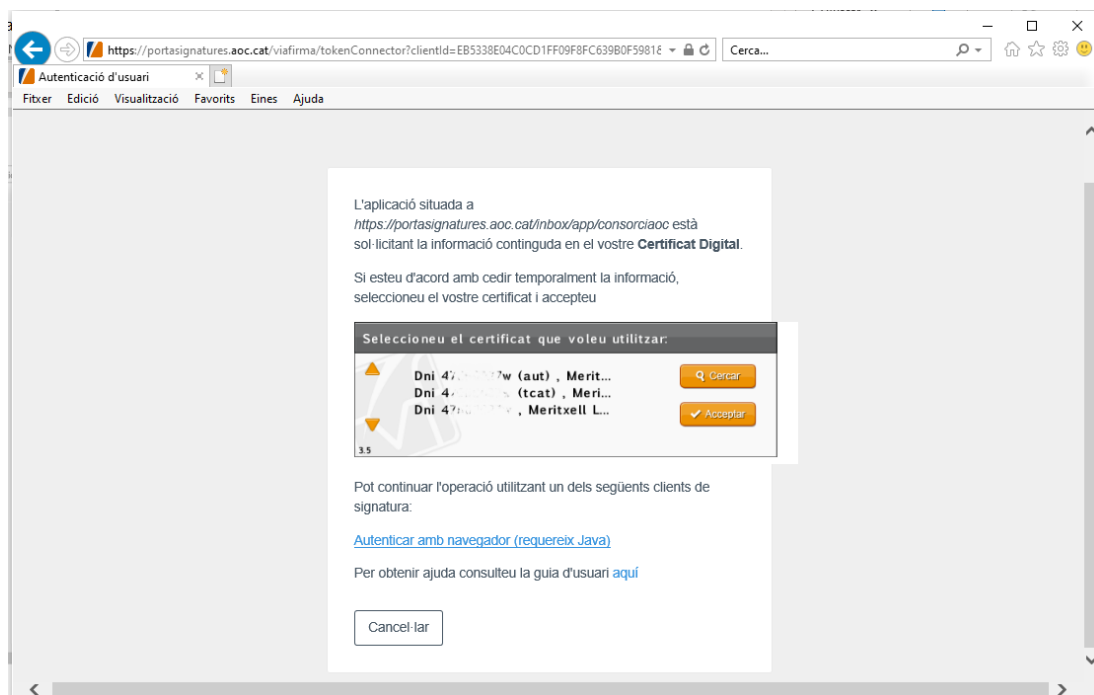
https://portasignatures.aoc.cat/viafirma/tokenConnector?clientId=EB5338E04C0CD1FF09F8FC639B0F59818

Cerca...

Autenticació d'usuari

Fitxer Edició Visualització Favorits Eines Ajuda

L'aplicació situada a https://portasignatures.aoc.cat/inbox/app/consorciaoc està sol·licitant la informació continguda en el vostre **Certificat Digital**.

Si esteu d'acord amb cedir temporalment la informació, seleccioneu el vostre certificat i accepteu

Seleccioneu el certificat que voleu utilitzar:

Dni 4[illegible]w (aut) , Merit...
Dni 4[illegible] (tcat) , Meri...
Dni 4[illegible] , Meritxell L...

Cercar

Acceptar

3.5

Pot continuar l'operació utilitzant un dels següents clients de signatura:

Autenticar amb navegador (requereix Java)

Per obtenir ajuda consulteu la guia d'usuari aquí

Cancel·lar